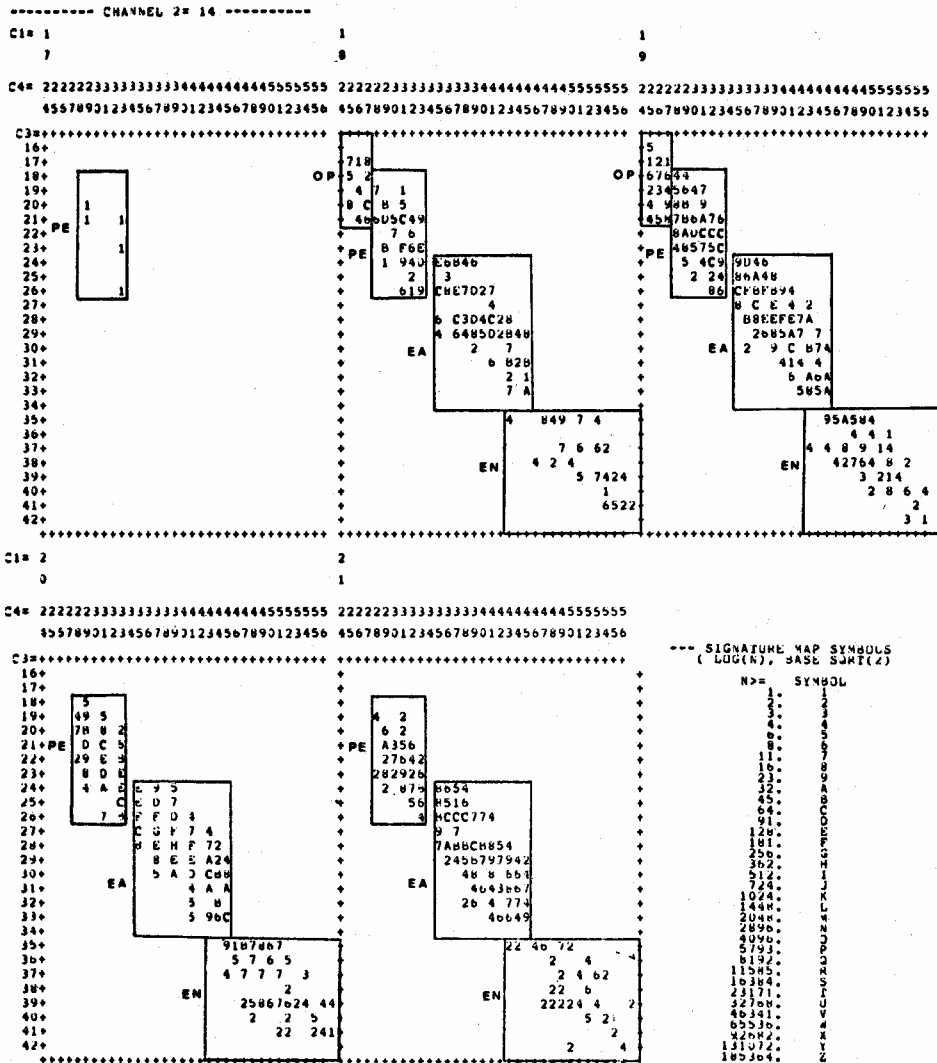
---------- CHANNEL 2= 14 ----------

C1= 1 1 1
7 8 9

C4= 22222233333333333344444444445555555 22222233333333333344444444445555555 22222233333333333344444444445555555
4567890123456789012345678901234567 4567890123456789012345678901234567 4567890123456789012345678901234567

C3=+++++++++++++++++++++++++++++++++++

16+
17+
18+
19+
20+
21+
22+
23+
24+
25+
26+
27+
28+
29+
30+
31+
32+
33+
34+
35+
36+
37+
38+
39+
40+
41+
42+

PE
1
1 1
1
1

OP
718
5 2
4 7 1
8 C 8 5
466D5C49
7 6
PE
8 F6E
1 94D E6846
2 3
619 C8E7027
4
6 C3D4C28
4 648502848
EA
2 7
6 828
2 1
7 A
4 849 7 4
7 6 62
EN
4 2 4
5 7424
1
6522

OP
5
121
67644
2345647
4 988 9
4567866A76
8ADCCC
PE
46575C
5 4C9 9D46
2 24 86A48
86 CF8F894
8 C E 4 2
B8EEFE7A
2685A7 7
EA
2 9 C 874
414 4
6 A6A
585A
95A584
4 4 1
4 4 8 9 14
EN
42764 8 2
3 214
2 8 6 4
2
3 1

C1= 2 2
0 1

C4= 22222233333333333344444444445555555 22222233333333333344444444445555555
4567890123456789012345678901234567 4567890123456789012345678901234567

C3=+++++++++++++++++++++++++++++++++++

PE
5
49 5
78 8 2
D C 5
29 E 9
8 D E
4 A E E 9 5
C E D 7
7 4 F F D 4
C G F 7 4
8 E H F 72
8 E E A24
5 A D C88
EA
4 A A
5 8
5 96C
9187867
5 7 6 5
4 7 7 7 3
EN
2
25867624 44
2 2 5
22 241

PE
4 2
6 2
A356
27642
282926
2 875 8654
56 8516
4 8CCC774
9 7
7A8BC8854
2456797942
EA
48 8 661
4643667
26 4 774
46649
22 46 72
2 4
2 4 62
EN
22 6
22224 4 2
5 2
2
2 4

--- SIGNATURE MAP SYMBOLS
( LOG(N), BASE SQRT(2)

| N>= | SYMBOL |
|---|---|
| 1. | 1 |
| 2. | 2 |
| 3. | 3 |
| 4. | 4 |
| 6. | 5 |
| 8. | 6 |
| 11. | 7 |
| 16. | 8 |
| 23. | 9 |
| 32. | A |
| 45. | B |
| 64. | C |
| 91. | D |
| 128. | E |
| 181. | F |
| 256. | G |
| 362. | H |
| 512. | I |
| 724. | J |
| 1024. | K |
| 1448. | L |
| 2048. | M |
| 2896. | N |
| 4096. | O |
| 5793. | P |
| 8192. | Q |
| 11585. | R |
| 16384. | S |
| 23171. | T |
| 32768. | U |
| 46341. | V |
| 65536. | W |
| 92682. | X |
| 131072. | Y |
| 185364. | Z |